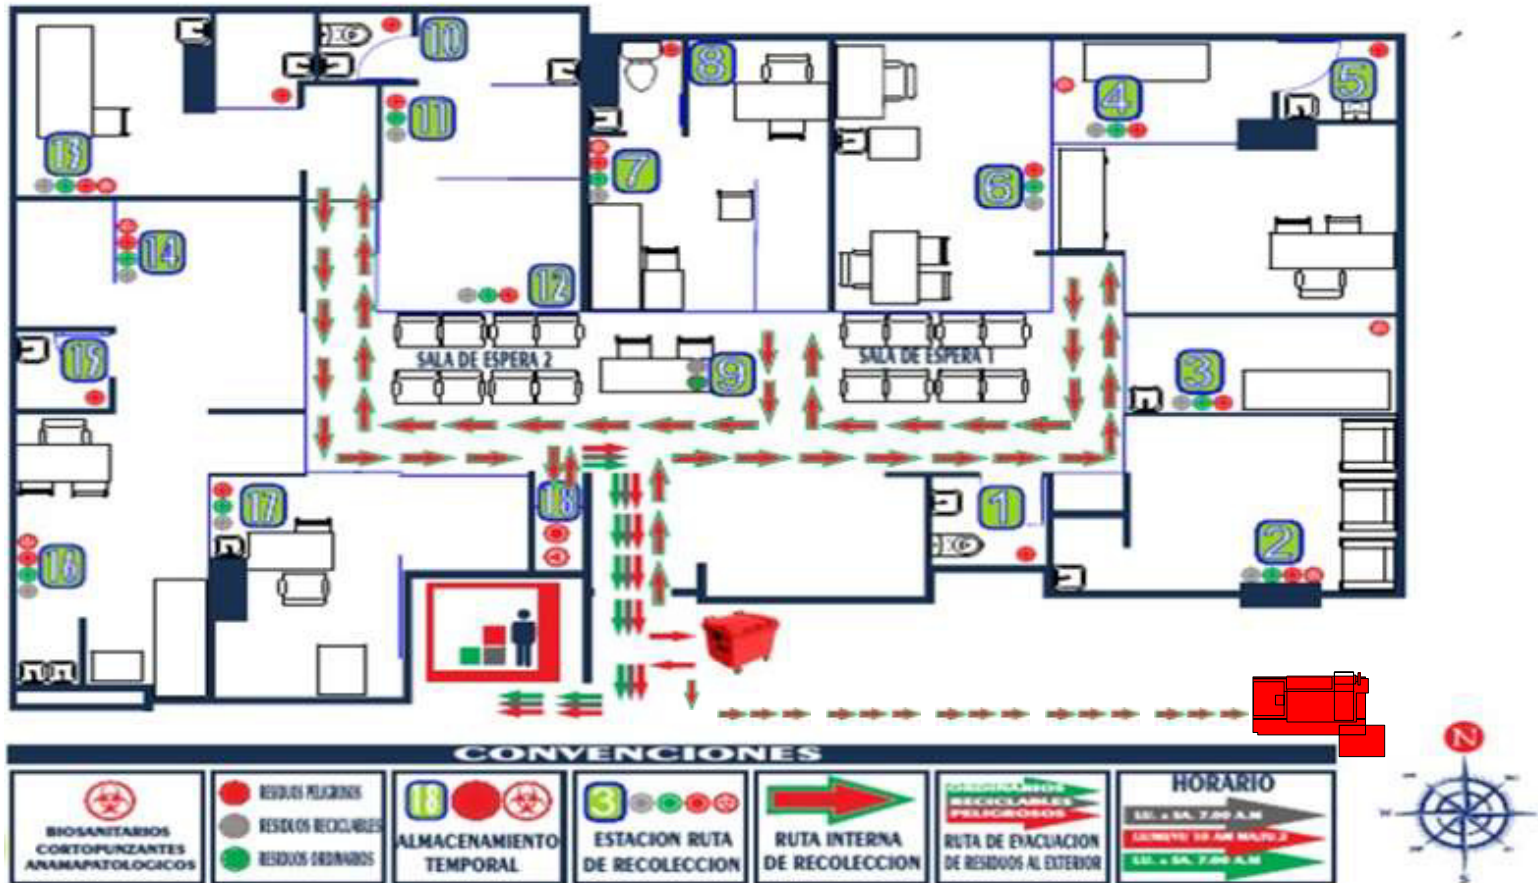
10
13
11
8
4
5
7
6
14
12
15
SALA DE ESPERA 2
9
SALA DE ESPERA 1
3
17
18
1
16
2
N
CONVENCIONES
BIOSANITARIOS CORTOPUNZANTES ANAMAPATOLOGICOS
RESIDUOS PELIGROSOS
RESIDUOS RECICLABLES
RESIDUOS ORDINARIOS
18 ALMACENAMIENTO TEMPORAL
3 ESTACION RUTA DE RECOLECCION
RUTA INTERNA DE RECOLECCION
ORDINARIOS
RECICLABLES
PELIGROSOS
RUTA DE EVACUACION DE RESIDUOS AL EXTERIOR
HORARIO
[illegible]
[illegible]
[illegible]